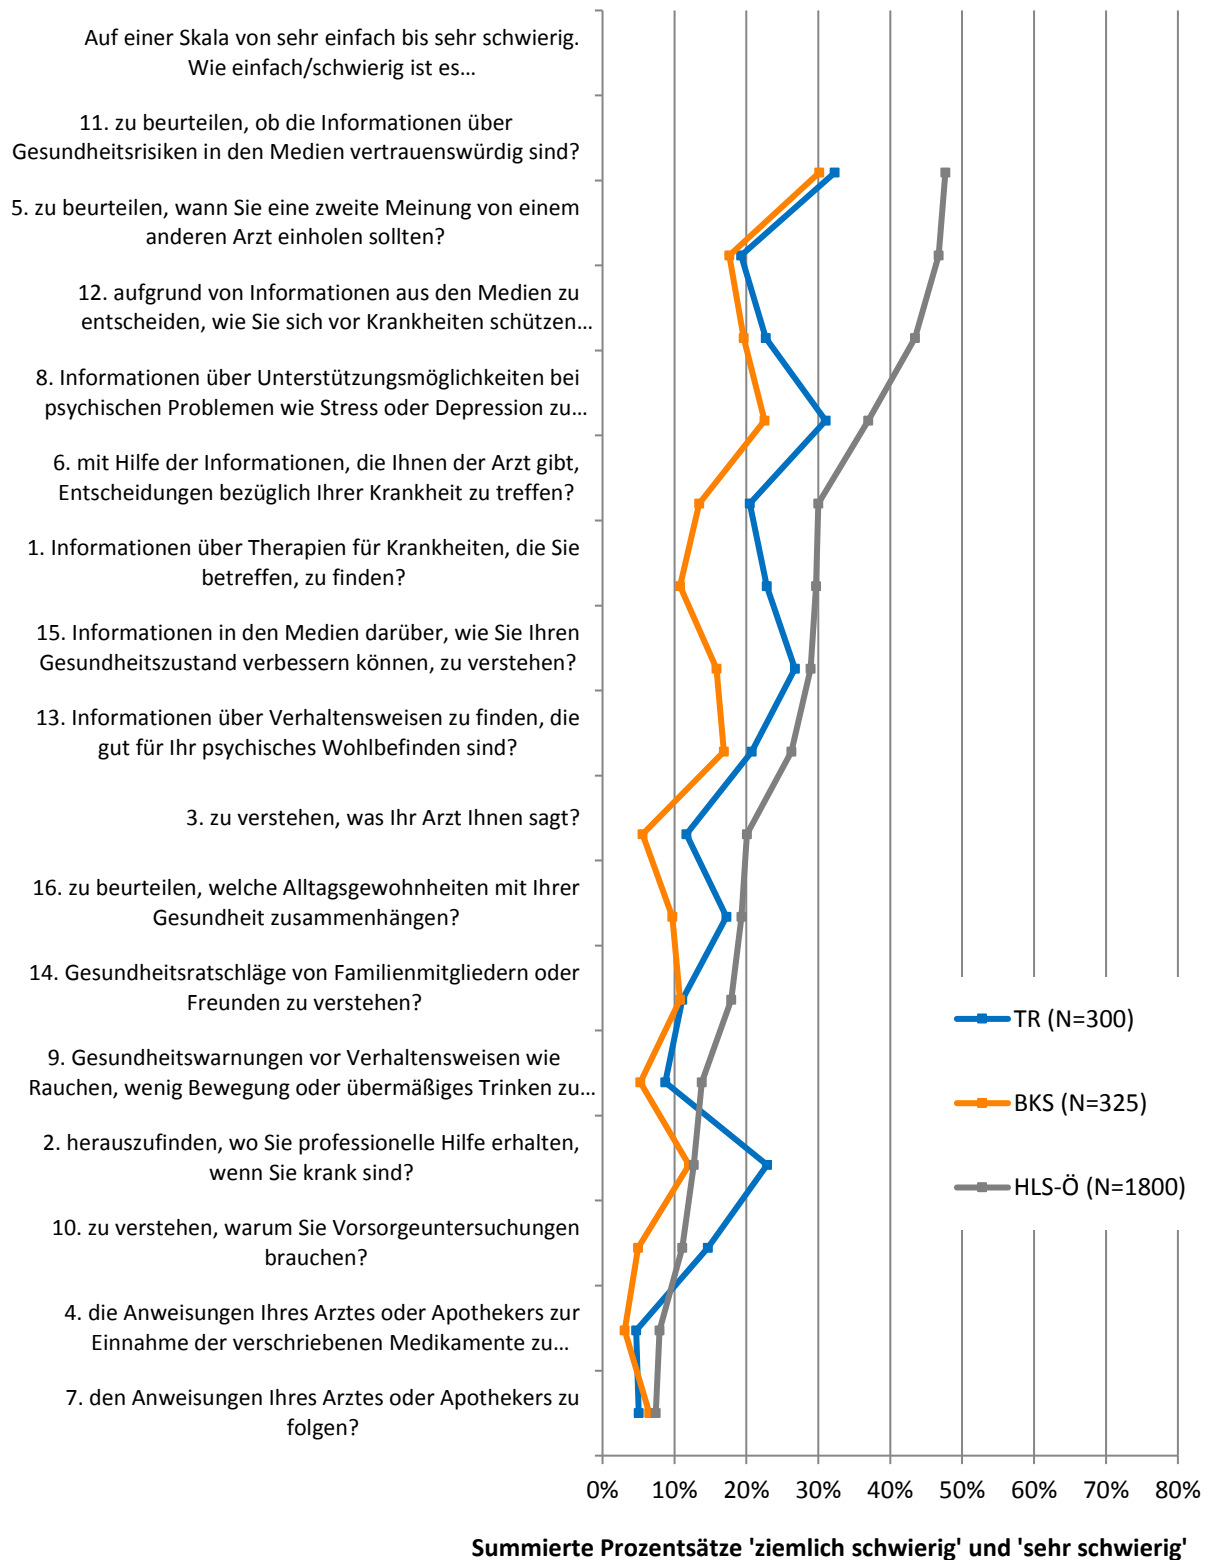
Auf einer Skala von sehr einfach bis sehr schwierig. Wie einfach/schwierig ist es…

11. zu beurteilen, ob die Informationen über Gesundheitsrisiken in den Medien vertrauenswürdig sind?

5. zu beurteilen, wann Sie eine zweite Meinung von einem anderen Arzt einholen sollten?

12. aufgrund von Informationen aus den Medien zu entscheiden, wie Sie sich vor Krankheiten schützen…

8. Informationen über Unterstützungsmöglichkeiten bei psychischen Problemen wie Stress oder Depression zu…

6. mit Hilfe der Informationen, die Ihnen der Arzt gibt, Entscheidungen bezüglich Ihrer Krankheit zu treffen?

1. Informationen über Therapien für Krankheiten, die Sie betreffen, zu finden?

15. Informationen in den Medien darüber, wie Sie Ihren Gesundheitszustand verbessern können, zu verstehen?

13. Informationen über Verhaltensweisen zu finden, die gut für Ihr psychisches Wohlbefinden sind?

3. zu verstehen, was Ihr Arzt Ihnen sagt?

16. zu beurteilen, welche Alltagsgewohnheiten mit Ihrer Gesundheit zusammenhängen?

14. Gesundheitsratschläge von Familienmitgliedern oder Freunden zu verstehen?

9. Gesundheitswarnungen vor Verhaltensweisen wie Rauchen, wenig Bewegung oder übermäßiges Trinken zu…

2. herauszufinden, wo Sie professionelle Hilfe erhalten, wenn Sie krank sind?

10. zu verstehen, warum Sie Vorsorgeuntersuchungen brauchen?

4. die Anweisungen Ihres Arztes oder Apothekers zur Einnahme der verschriebenen Medikamente zu…

7. den Anweisungen Ihres Arztes oder Apothekers zu folgen?

TR (N=300)
BKS (N=325)
HLS-Ö (N=1800)

0% 10% 20% 30% 40% 50% 60% 70% 80%

Summierte Prozentsätze 'ziemlich schwierig' und 'sehr schwierig'